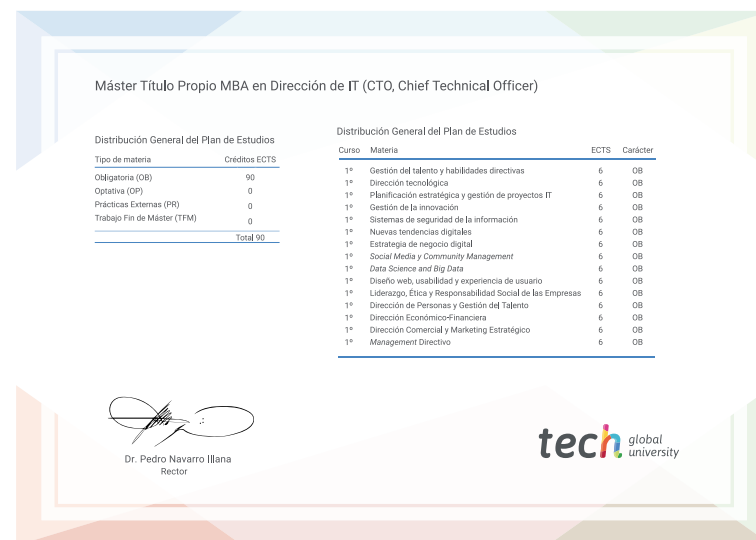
Máster Título Propio MBA en Dirección de IT (CTO, Chief Technical Officer)

Distribución General del Plan de Estudios

| Tipo de materia | Créditos ECTS |
|---|---|
| Obligatoria (OB) | 90 |
| Optativa (OP) | 0 |
| Prácticas Externas (PR) | 0 |
| Trabajo Fin de Máster (TFM) | 0 |
| | Total 90 |

Distribución General del Plan de Estudios

| Curso | Materia | ECTS | Carácter |
|---|---|---|---|
| 1º | Gestión del talento y habilidades directivas | 6 | OB |
| 1º | Dirección tecnológica | 6 | OB |
| 1º | Planificación estratégica y gestión de proyectos IT | 6 | OB |
| 1º | Gestión de la innovación | 6 | OB |
| 1º | Sistemas de seguridad de la información | 6 | OB |
| 1º | Nuevas tendencias digitales | 6 | OB |
| 1º | Estrategia de negocio digital | 6 | OB |
| 1º | Social Media y Community Management | 6 | OB |
| 1º | Data Science and Big Data | 6 | OB |
| 1º | Diseño web, usabilidad y experiencia de usuario | 6 | OB |
| 1º | Liderazgo, Ética y Responsabilidad Social de las Empresas | 6 | OB |
| 1º | Dirección de Personas y Gestión del Talento | 6 | OB |
| 1º | Dirección Económico-Financiera | 6 | OB |
| 1º | Dirección Comercial y Marketing Estratégico | 6 | OB |
| 1º | Management Directivo | 6 | OB |

Dr. Pedro Navarro Illana
Rector

tech global university